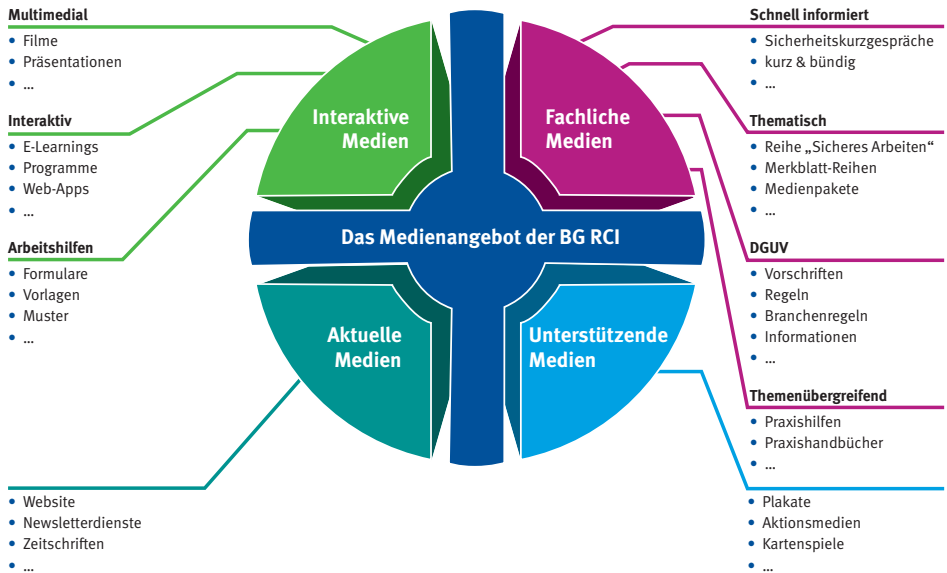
Multimedial
• Filme
• Präsentationen
• ...

Interaktiv
• E-Learnings
• Programme
• Web-Apps
• ...

Arbeitshilfen
• Formulare
• Vorlagen
• Muster
• ...

• Website
• Newsletterdienste
• Zeitschriften
• ...

Interaktive Medien

Fachliche Medien

Das Medienangebot der BG RCI

Aktuelle Medien

Unterstützende Medien

Schnell informiert
• Sicherheitskurzgespräche
• kurz & bündig
• ...

Thematisch
• Reihe „Sicheres Arbeiten“
• Merkblatt-Reihen
• Medienpakete
• ...

DGUV
• Vorschriften
• Regeln
• Branchenregeln
• Informationen
• ...

Themenübergreifend
• Praxishilfen
• Praxishandbücher
• ...

• Plakate
• Aktionsmedien
• Kartenspiele
• ...